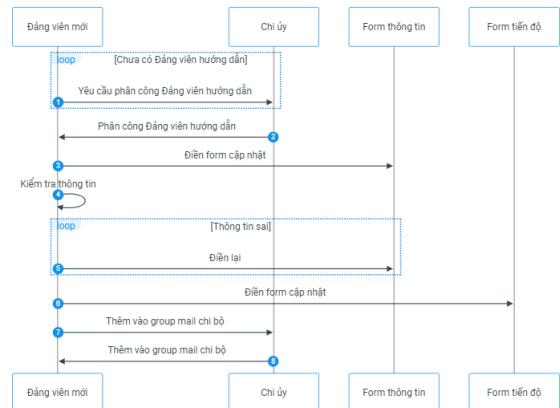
Đảng viên mới
Chi ủy
Form thông tin
Form tiến độ

loop
[Chưa có Đảng viên hướng dẫn]

Yêu cầu phân công Đảng viên hướng dẫn
1

Phân công Đảng viên hướng dẫn
2

Điền form cập nhật
3

Kiểm tra thông tin
4

loop
[Thông tin sai]

Điền lại
5

Điền form cập nhật
6

Thêm vào group mail chi bộ
7

Thêm vào group mail chi bộ
8

Đảng viên mới
Chi ủy
Form thông tin
Form tiến độ